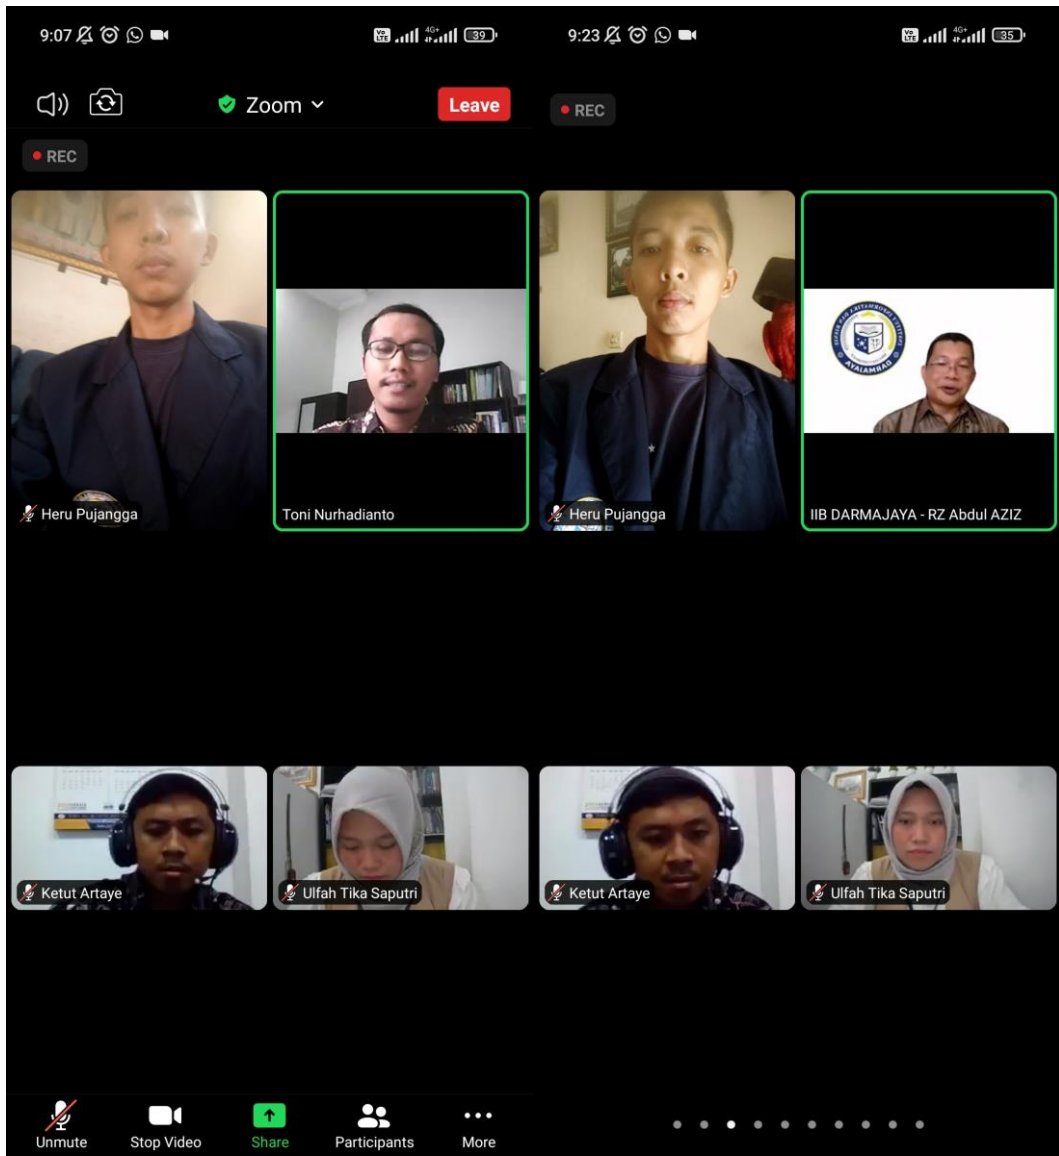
9:07 39

Zoom

Leave

REC

Heru Pujangga

Toni Nurhadianto

Ketut Artaye

Ulfah Tika Saputri

Unmute

Stop Video

Share

Participants

More

9:23 35

REC

Heru Pujangga

IIB DARMAJAYA - RZ Abdul AZIZ

Ketut Artaye

Ulfah Tika Saputri